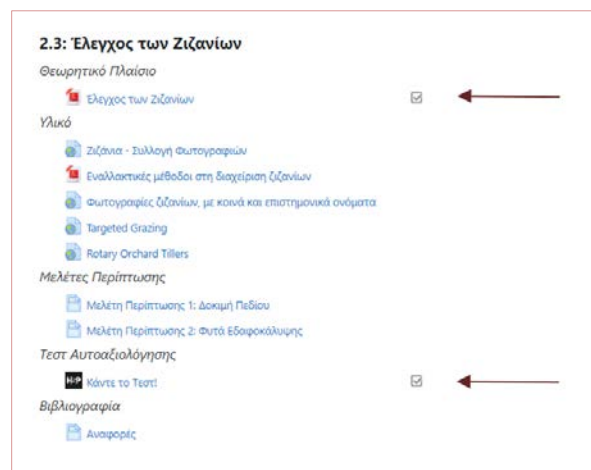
2.3: Έλεγχος των Ζιζανίων

Θεωρητικό Πλαίσιο

Έλεγχος των Ζιζανίων

Υλικό

Ζιζάνια - Συλλογή Φωτογραφιών

Εναλλακτικές μέθοδοι στη διαχείριση ζιζανίων

Φωτογραφίες ζιζανίων, με κοινά και επιστημονικά ονόματα

Targeted Grazing

Rotary Orchard Tillers

Μελέτες Περίπτωσης

Μελέτη Περίπτωσης 1: Δοκιμή Πεδίου

Μελέτη Περίπτωσης 2: Φυτά Εδαφοκάλυψης

Τεστ Αυτοαξιολόγησης

H-P Κάντε το Τεστ!

Βιβλιογραφία

Αναφορές